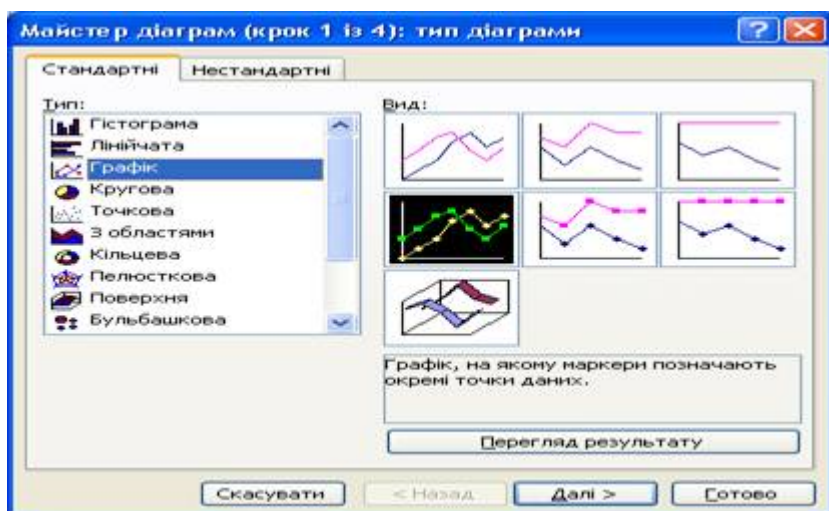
Майстер діаграм (крок 1 із 4): тип діаграми

Стандартні | Нестандартні

Тип:
Гістограма
Лінійчата
Графік
Кругова
Точкова
З областями
Кільцева
Пелюсткова
Поверхня
Бульбашкова

Вид:

Графік, на якому маркери позначають окремі точки даних.

Перегляд результату

Скасувати
< Назад
Далі >
Готово